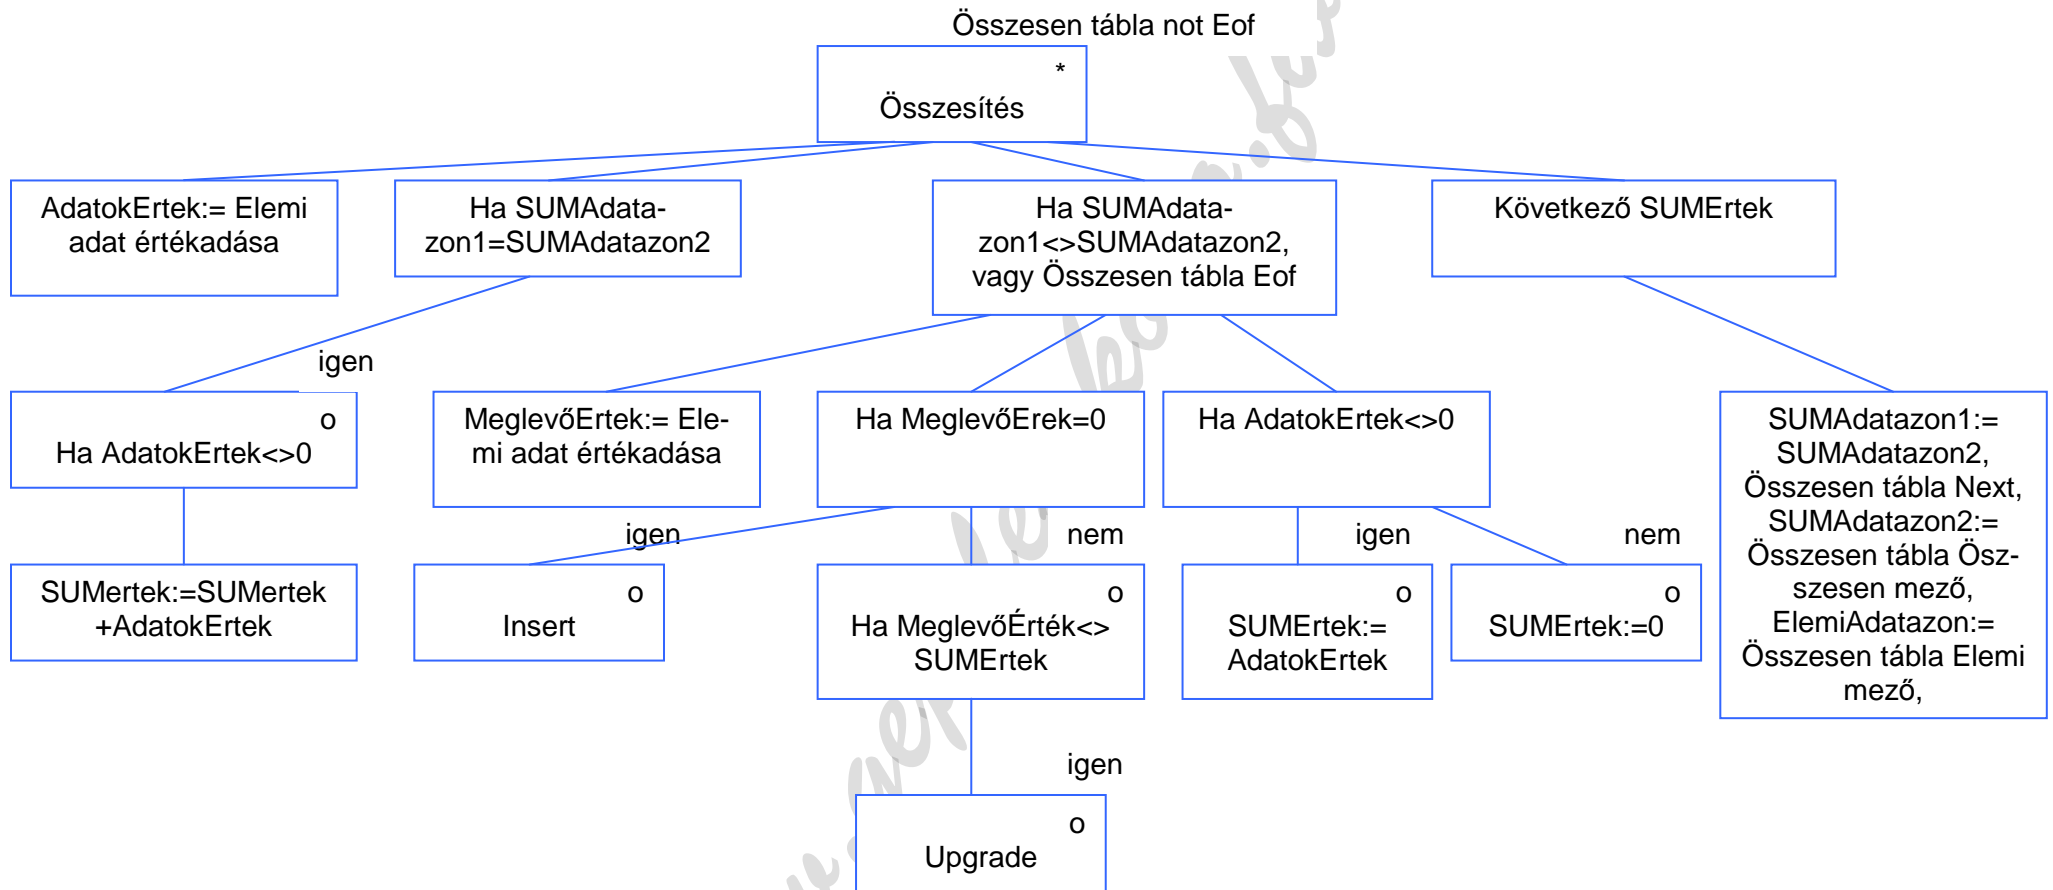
Összesen tábla not Eof

*
Összesítés

AdatokErtek:= Elemi adat értékadása

Ha SUMAdatazon1=SUMAdatazon2

Ha SUMAdatazon1<>SUMAdatazon2, vagy Összesen tábla Eof

Következő SUMErtek

igen

o
Ha AdatokErtek<>0

MeglevőErtek:= Elemi adat értékadása

Ha MeglevőErek=0

Ha AdatokErtek<>0

SUMAdatazon1:= SUMAdatazon2, Összesen tábla Next, SUMAdatazon2:= Összesen tábla Összesen mező, ElemiAdatazon:= Összesen tábla Elemi mező,

igen

nem

igen

nem

SUMertek:=SUMertek +AdatokErtek

o
Insert

o
Ha MeglevőÉrték<> SUMErtek

o
SUMErtek:= AdatokErtek

o
SUMErtek:=0

igen

o
Upgrade